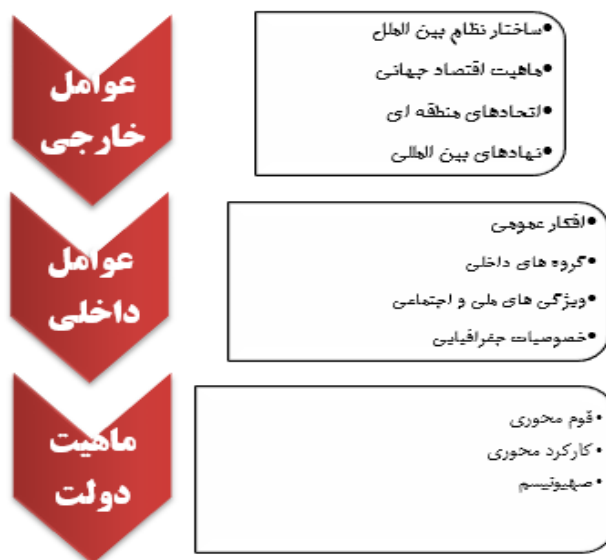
عوامل خارجی

•ساختار نظام بین الملل
•ماهیت اقتصاد جهانی
•اتحادهای منطقه ای
•نهادهای بین المللی

عوامل داخلی

•افکار عمومی
•گروه های داخلی
•ویژگی های ملی و اجتماعی
•خصوصیات جغرافیایی

ماهیت دولت

•قوم محوری
•کارکرد محوری
•صهیونیسم